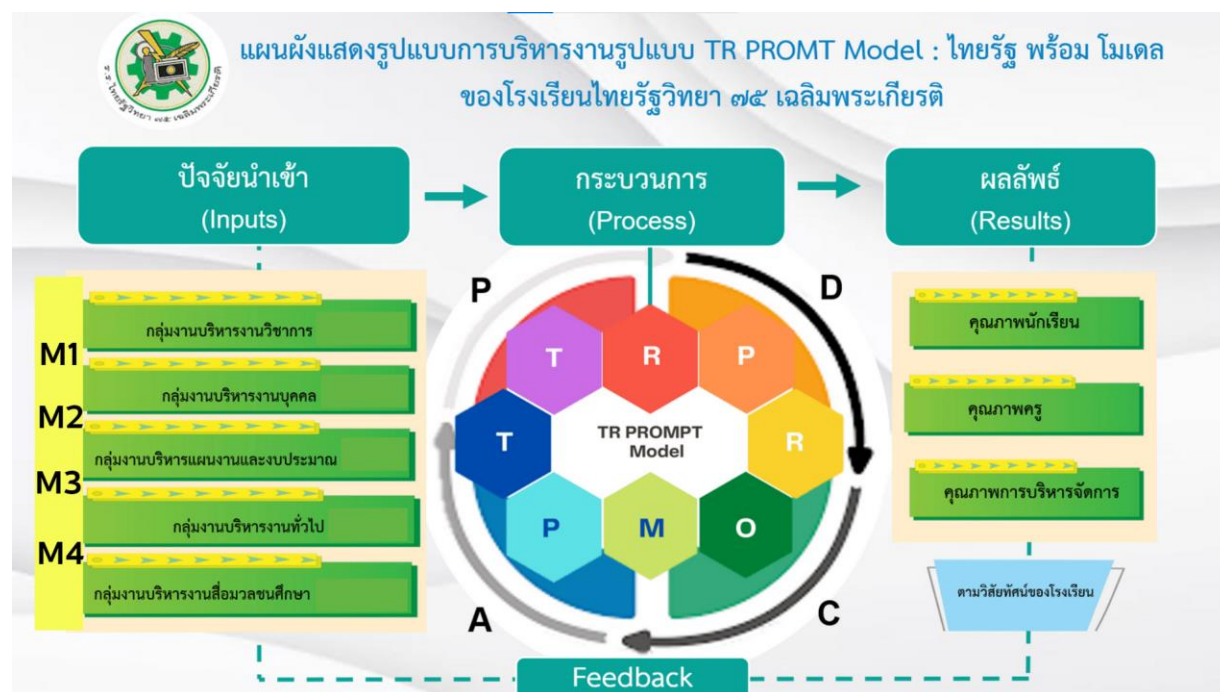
แผนผังแสดงรูปแบบการบริหารงานรูปแบบ TR PROMT Model : ไทยรัฐ พร้อม โมเดล ของโรงเรียนไทยรัฐวิทยา ๗๕ เฉลิมพระเกียรติ

ร.ร.ไทยรัฐวิทยา ๗๕ เฉลิมพระเกียรติ

ปัจจัยนำเข้า (Inputs)

กระบวนการ (Process)

ผลลัพธ์ (Results)

M1
M2
M3
M4

กลุ่มงานบริหารงานวิชาการ
กลุ่มงานบริหารงานบุคคล
กลุ่มงานบริหารแผนงานและงบประมาณ
กลุ่มงานบริหารงานทั่วไป
กลุ่มงานบริหารงานสื่อมวลชนศึกษา

P
D
A
C

T
R
P
T
TR PROMPT Model
R
P
M
O

คุณภาพนักเรียน
คุณภาพครู
คุณภาพการบริหารจัดการ

ตามวิสัยทัศน์ของโรงเรียน

Feedback